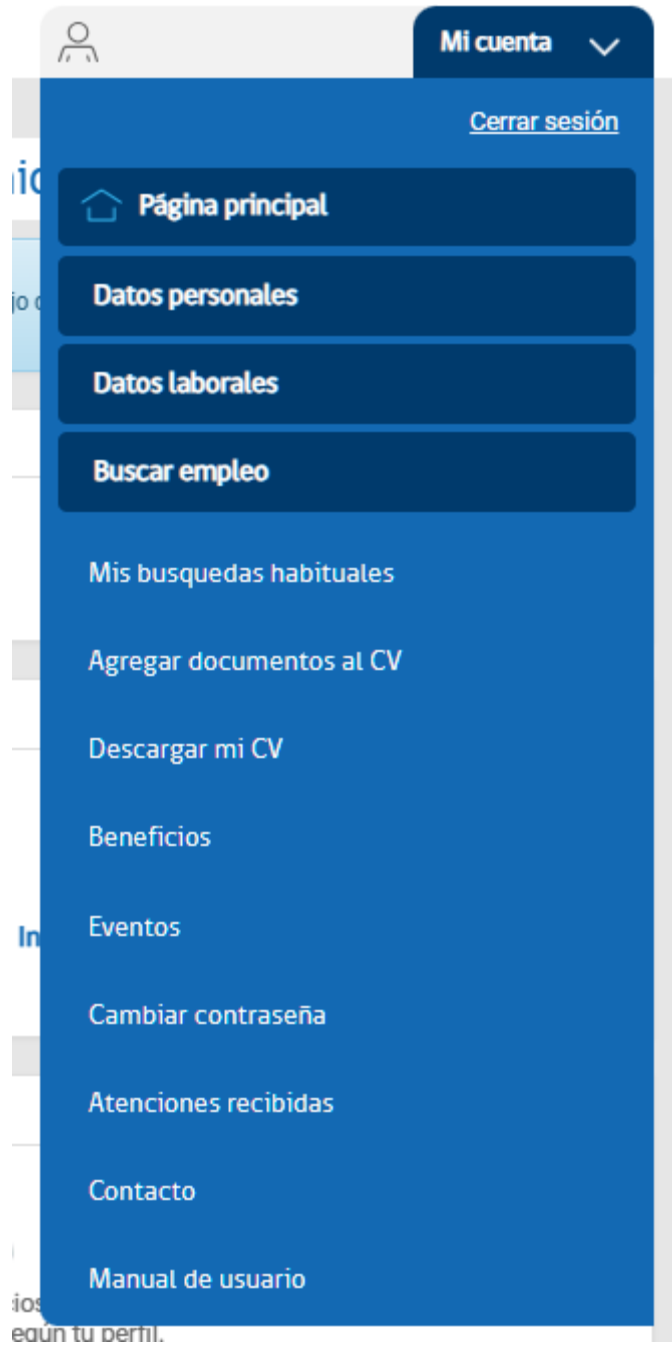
Mi cuenta

Cerrar sesión

io

Página principal

jo c

Datos personales

Datos laborales

Buscar empleo

Mis busquedas habituales

Agregar documentos al CV

Descargar mi CV

Beneficios

In

Eventos

Cambiar contraseña

Atenciones recibidas

Contacto

Manual de usuario

ios

egún tu perfil.